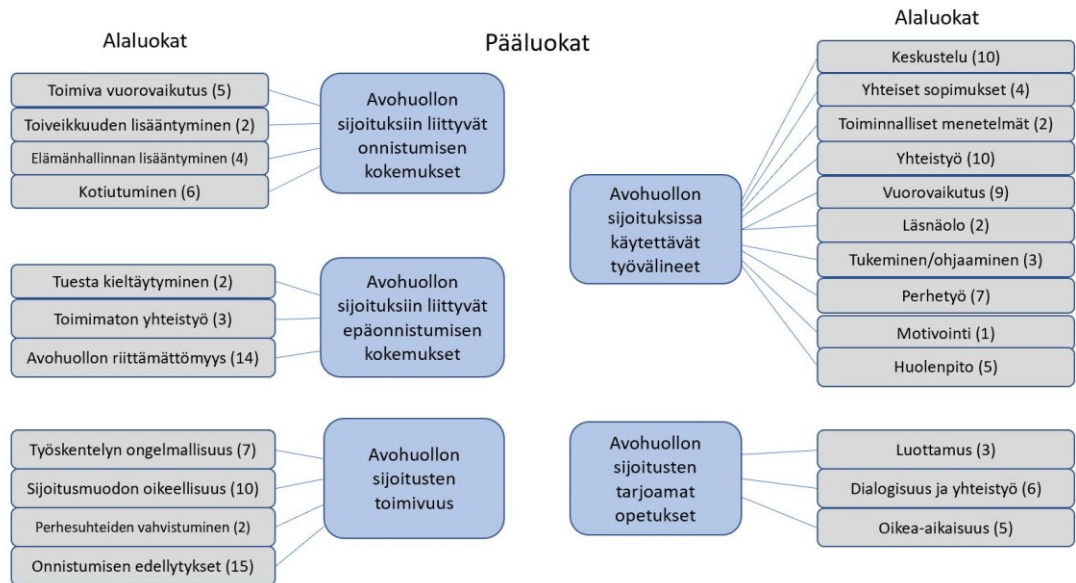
Alaluokat

Pääluokat

Alaluokat

Toimiva vuorovaikutus (5)
Toiveikkuuden lisääntyminen (2)
Elämänhallinnan lisääntyminen (4)
Kotiutuminen (6)

Avohuollon sijoituksiin liittyvät onnistumisen kokemukset

Tuesta kieltäytyminen (2)
Toimimaton yhteistyö (3)
Avohuollon riittämättömyys (14)

Avohuollon sijoituksiin liittyvät epäonnistumisen kokemukset

Työskentelyn ongelmallisuus (7)
Sijoitusmuodon oikeellisuus (10)
Perhesuhteiden vahvistuminen (2)
Onnistumisen edellytykset (15)

Avohuollon sijoitusten toimivuus

Avohuollon sijoituksissa käytettävät työvälineet

Keskustelu (10)
Yhteiset sopimukset (4)
Toiminnalliset menetelmät (2)
Yhteistyö (10)
Vuorovaikutus (9)
Läsnäolo (2)
Tukeminen/ohjaaminen (3)
Perhetyö (7)
Motivointi (1)
Huolenpito (5)

Avohuollon sijoitusten tarjoamat opetukset

Luottamus (3)
Dialogisuus ja yhteistyö (6)
Oikea-aikaisuus (5)